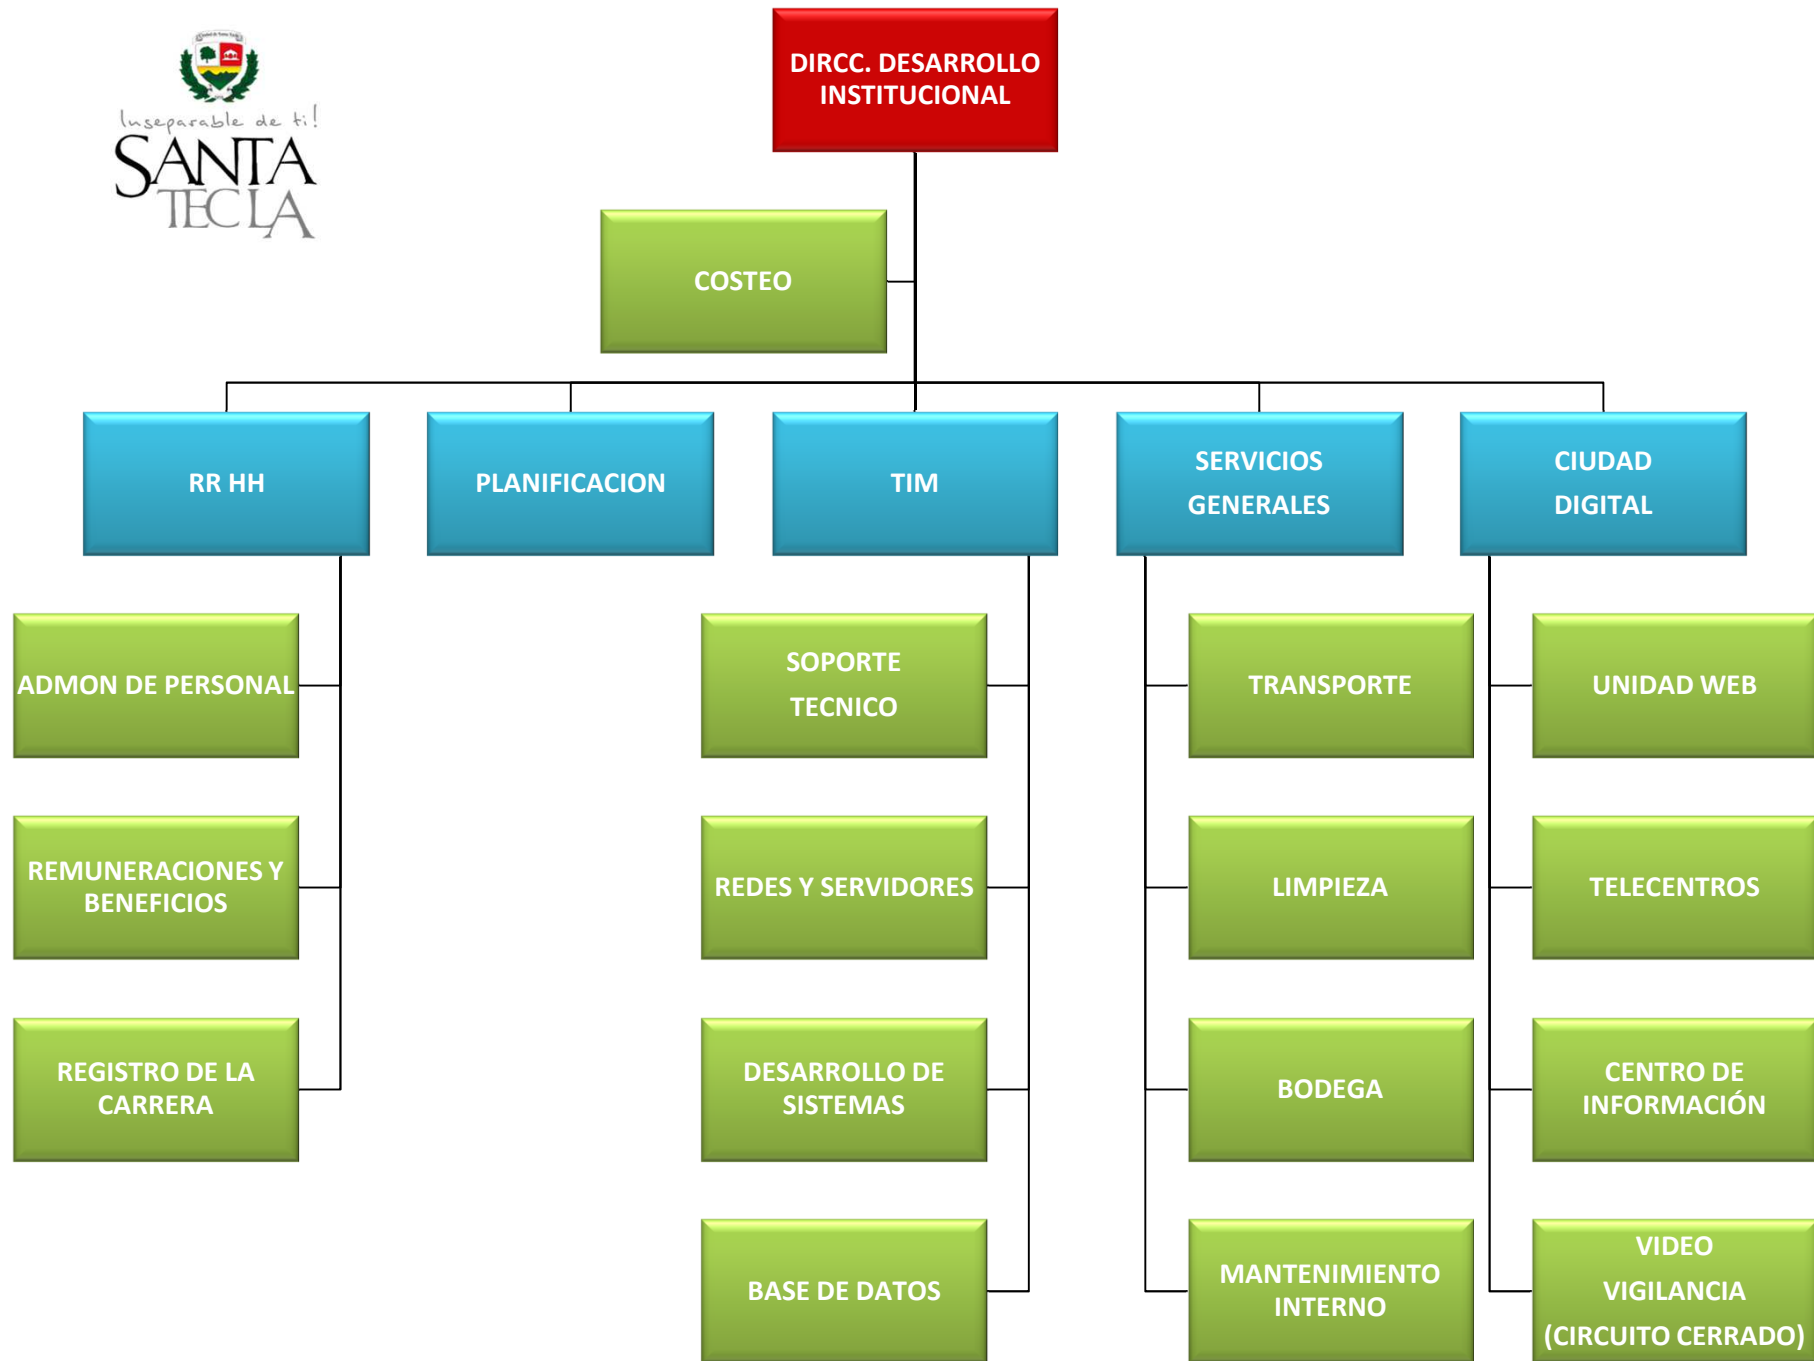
Inseparable de ti!
SANTA TECLA

DIRCC. DESARROLLO INSTITUCIONAL

COSTEO

RR HH

PLANIFICACION

TIM

SERVICIOS GENERALES

CIUDAD DIGITAL

ADMON DE PERSONAL

REMUNERACIONES Y BENEFICIOS

REGISTRO DE LA CARRERA

SOPORTE TECNICO

REDES Y SERVIDORES

DESARROLLO DE SISTEMAS

BASE DE DATOS

TRANSPORTE

LIMPIEZA

BODEGA

MANTENIMIENTO INTERNO

UNIDAD WEB

TELECENTROS

CENTRO DE INFORMACIÓN

VIDEO VIGILANCIA (CIRCUITO CERRADO)